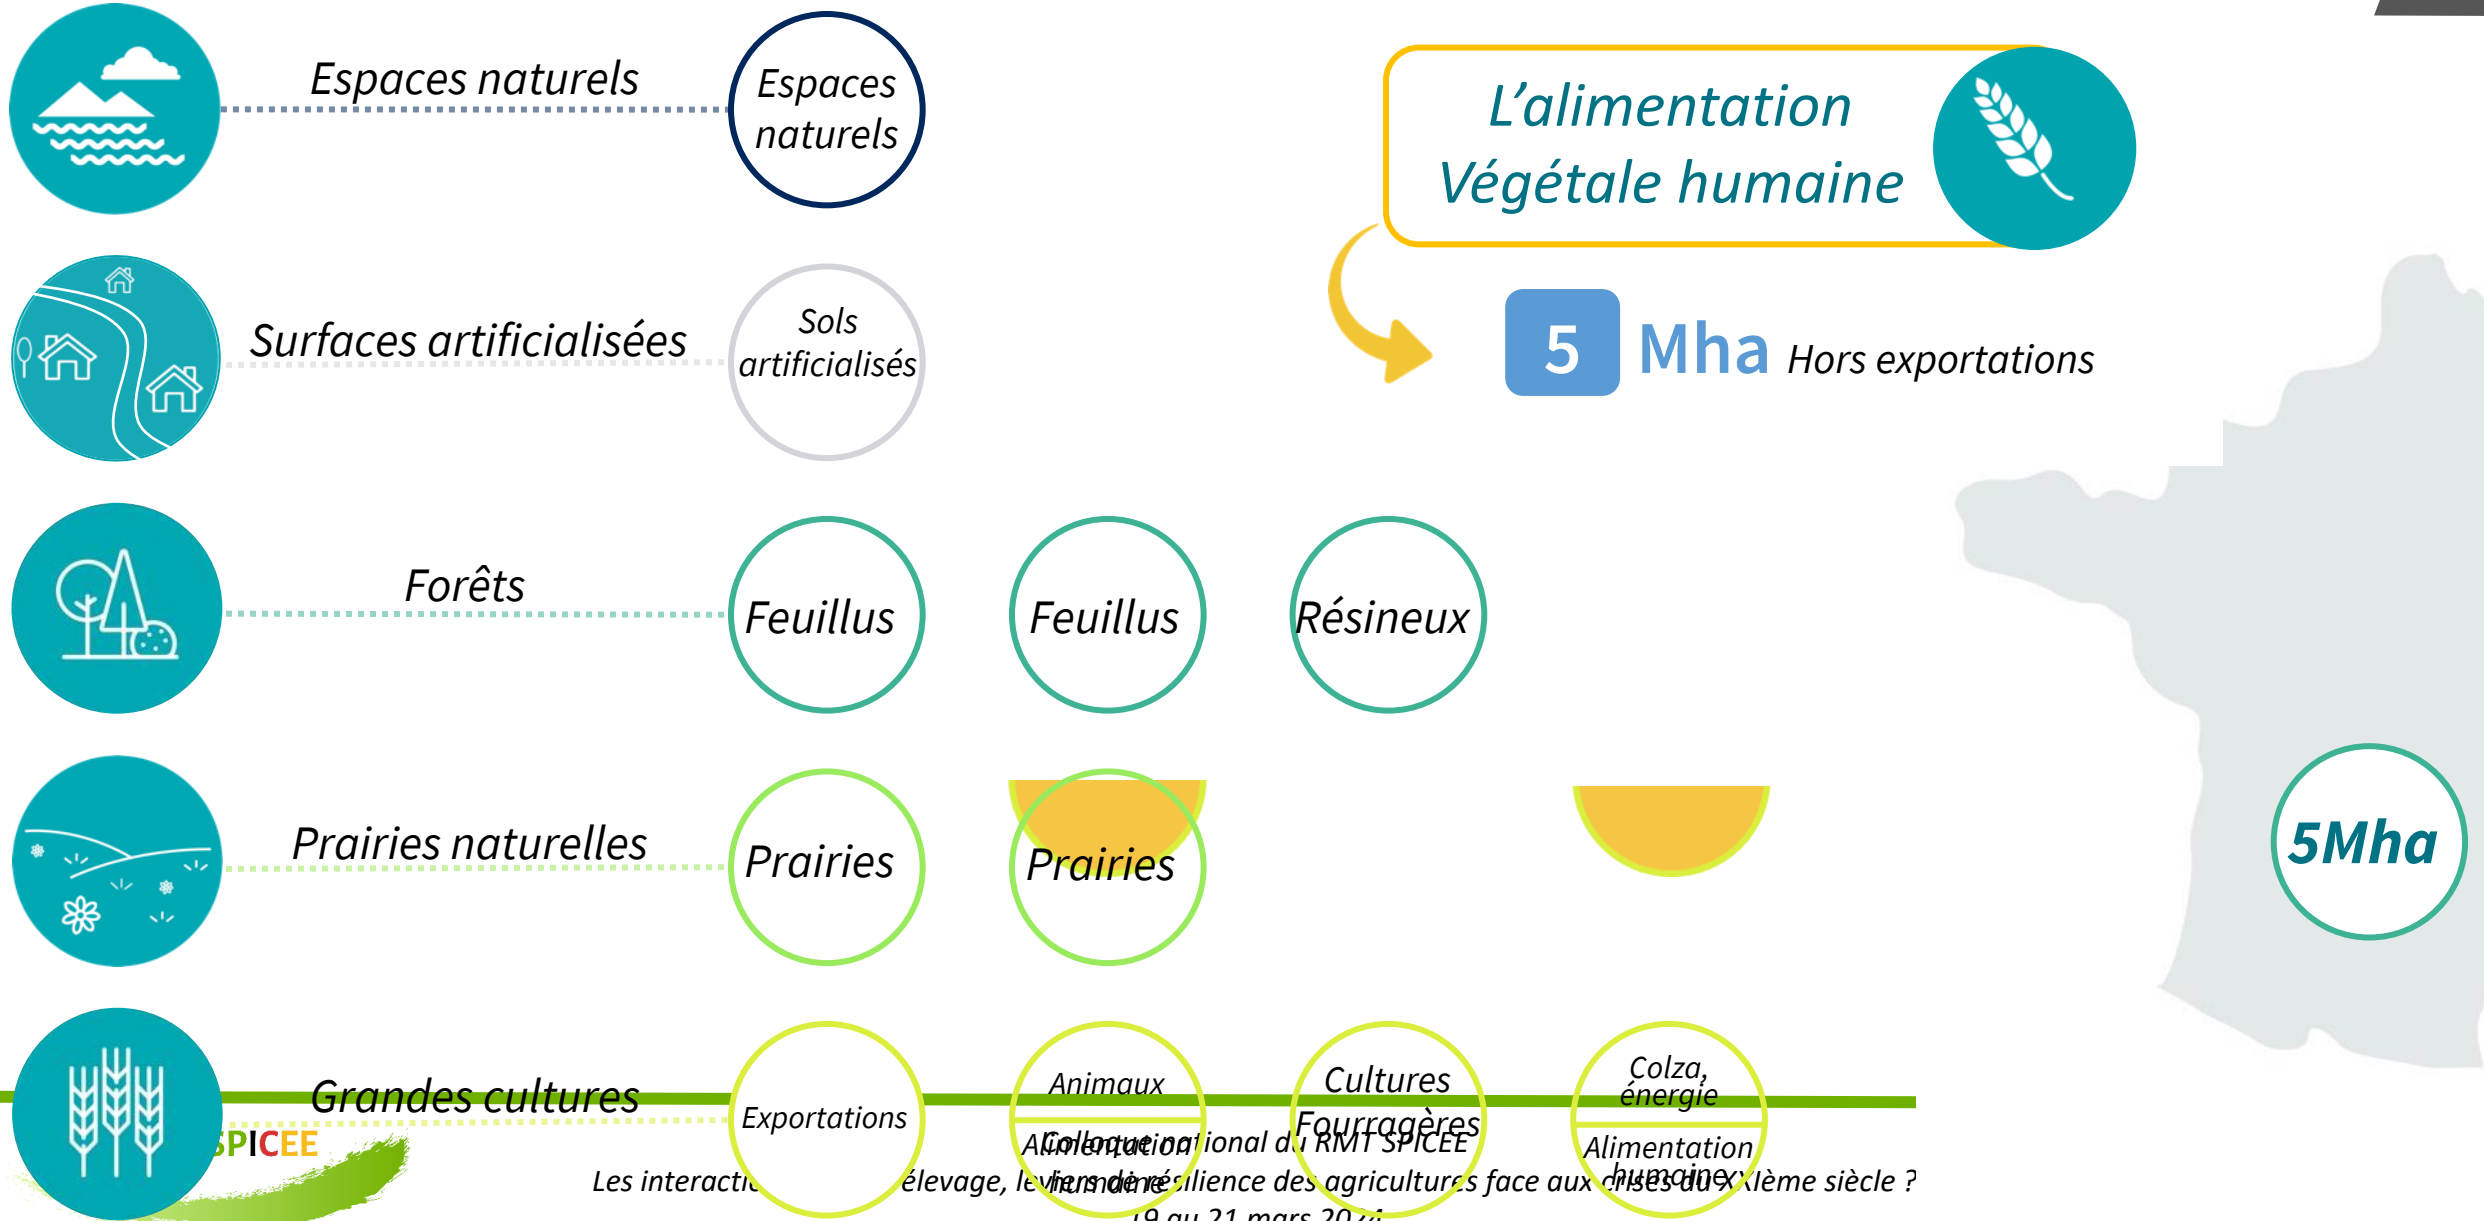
Espaces naturels

Espaces naturels

L'alimentation Végétale humaine

Surfaces artificialisées

Sols artificialisés

5 Mha Hors exportations

Forêts

Feuillus

Feuillus

Résineux

Prairies naturelles

Prairies

Prairies

5Mha

Grandes cultures

Exportations

Animaux

Alimentation humaine

Cultures Fourragères

Colza, énergie

Alimentation humaine

SPICEE

Colloque national du RMT SPICEE

Les interacti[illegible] élevage, leviers de résilience des agricultures face aux crises du XXIème siècle ?

19 au 21 mars 20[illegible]